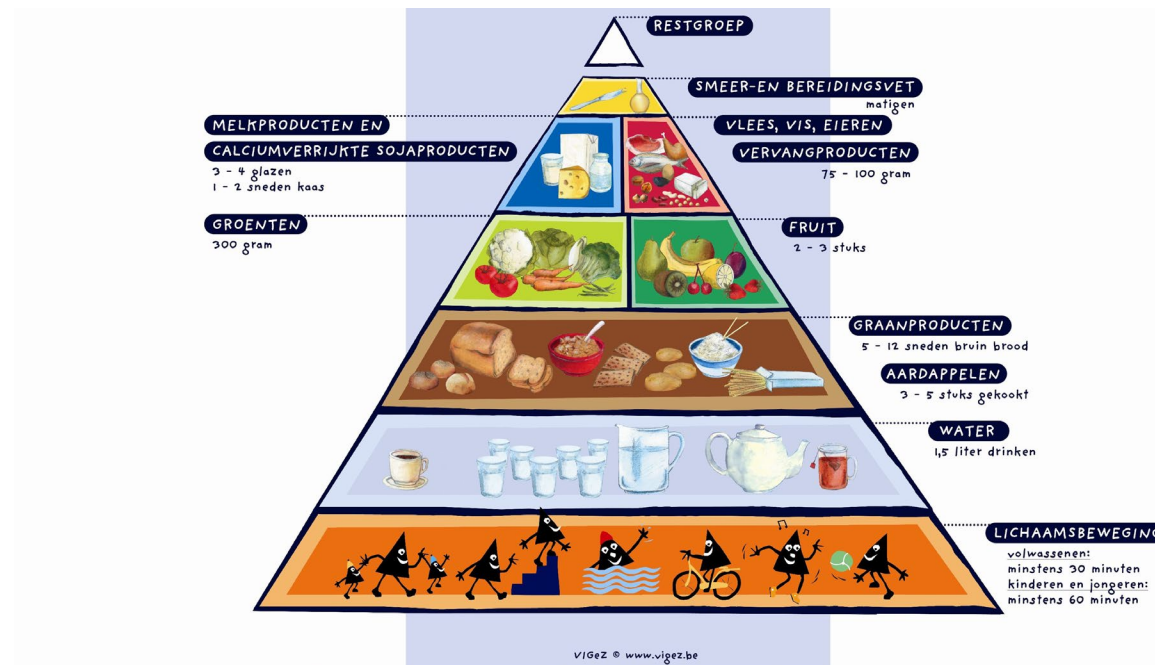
RESTGROEP

SMEER-EN BEREIDINGSVET
matigen

MELKPRODUCTEN EN
CALCIUMVERRIJKTE SOJAPRODUCTEN
3 - 4 glazen
1 - 2 sneden kaas

VLEES, VIS, EIEREN
VERVANGPRODUCTEN
75 - 100 gram

GROENTEN
300 gram

FRUIT
2 - 3 stuks

GRAANPRODUCTEN
5 - 12 sneden bruin brood

AARDAPPELEN
3 - 5 stuks gekookt

WATER
1,5 liter drinken

LICHAAMSBEWEGING
volwassenen:
minstens 30 minuten
kinderen en jongeren:
minstens 60 minuten

VIGeZ © www.vigez.be